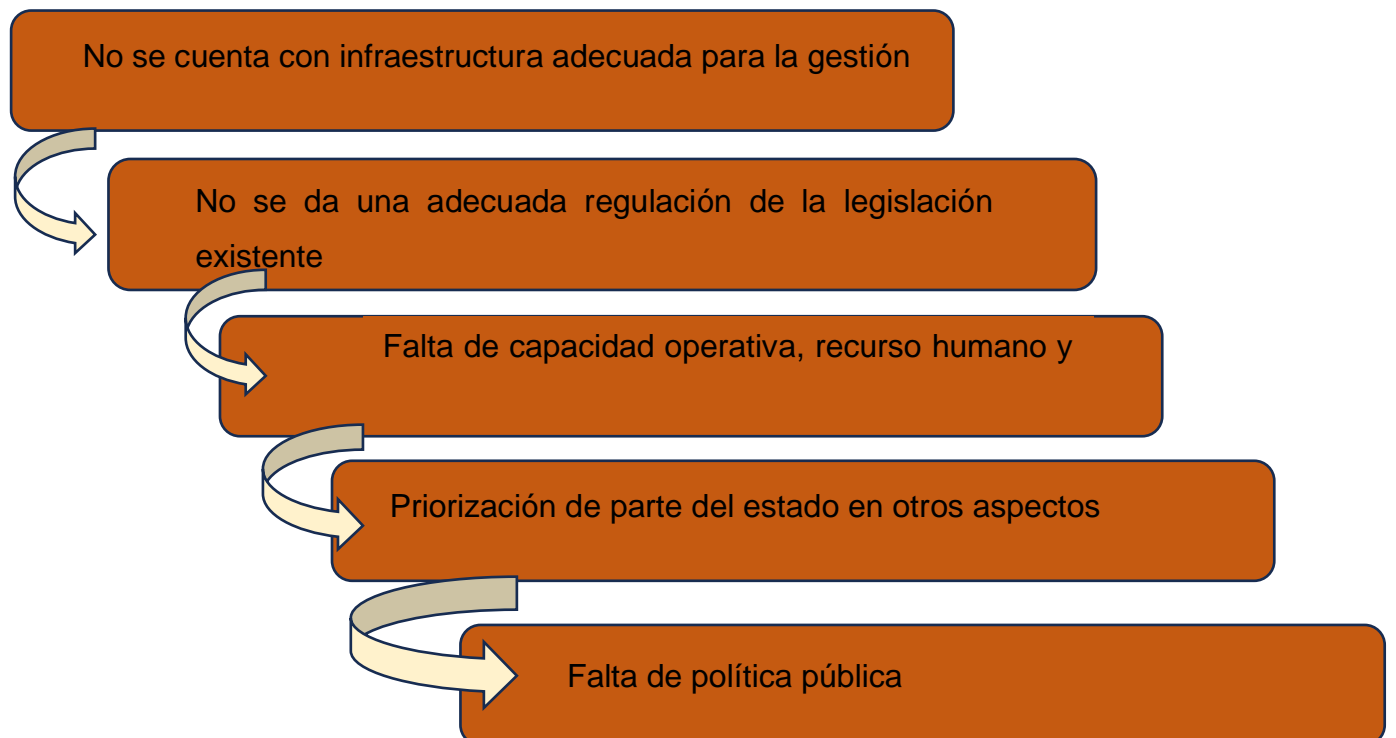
No se cuenta con infraestructura adecuada para la gestión

No se da una adecuada regulación de la legislación existente

Falta de capacidad operativa, recurso humano y

Priorización de parte del estado en otros aspectos

Falta de política pública